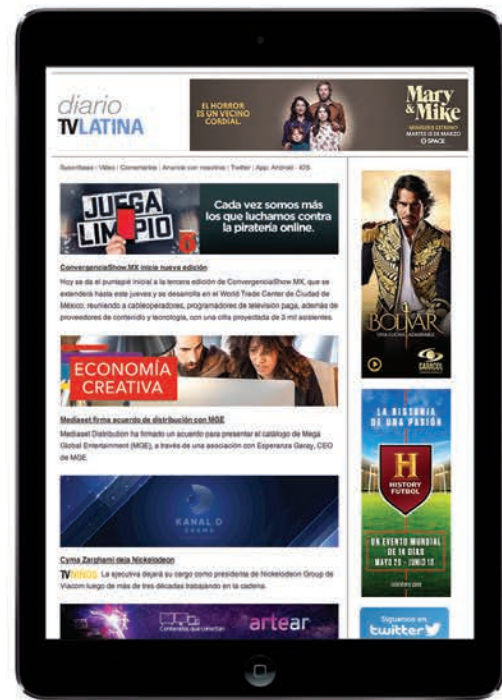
diario
TVLATINA

EL HORROR ES UN VECINO CORDIAL.

Mary & Mike
MARTES 12 DE MARZO
SPACE

Suscribase | Video | Comentarios | Anuncie con nosotros | Twitter | App: Android - iOS

JUEGA LIMPIO

Cada vez somos más los que luchamos contra la piratería online.

ConvergenciaShow.MX inicia nueva edición

Hoy se da el puntapié inicial a la tercera edición de ConvergenciaShow.MX, que se extenderá hasta este jueves y se desarrolla en el World Trade Center de Ciudad de México, reuniendo a cableoperadores, programadores de televisión paga, además de proveedores de contenido y tecnología, con una cifra proyectada de 3 mil asistentes.

ECONOMÍA CREATIVA

Mediaset firma acuerdo de distribución con MGE

Mediaset Distribution ha firmado un acuerdo para presentar el catálogo de Mega Global Entertainment (MGE), a través de una asociación con Esperanza Garay, CEO de MGE.

KANAL D DRAMA

Cyma Zarghami deja Nickelodeon

TVNINOS La ejecutiva dejará su cargo como presidenta de Nickelodeon Group de Viacom luego de más de tres décadas trabajando en la cadena.

Contenidos que conectan
artear

BOLÍVAR
CARACOL

LA HISTORIA DE UNA PASIÓN
H
HISTORY FÚTBOL
UN EVENTO MUNDIAL DE 14 DÍAS
MAYO 29 - JUNIO 11

Síguenos en
twitter